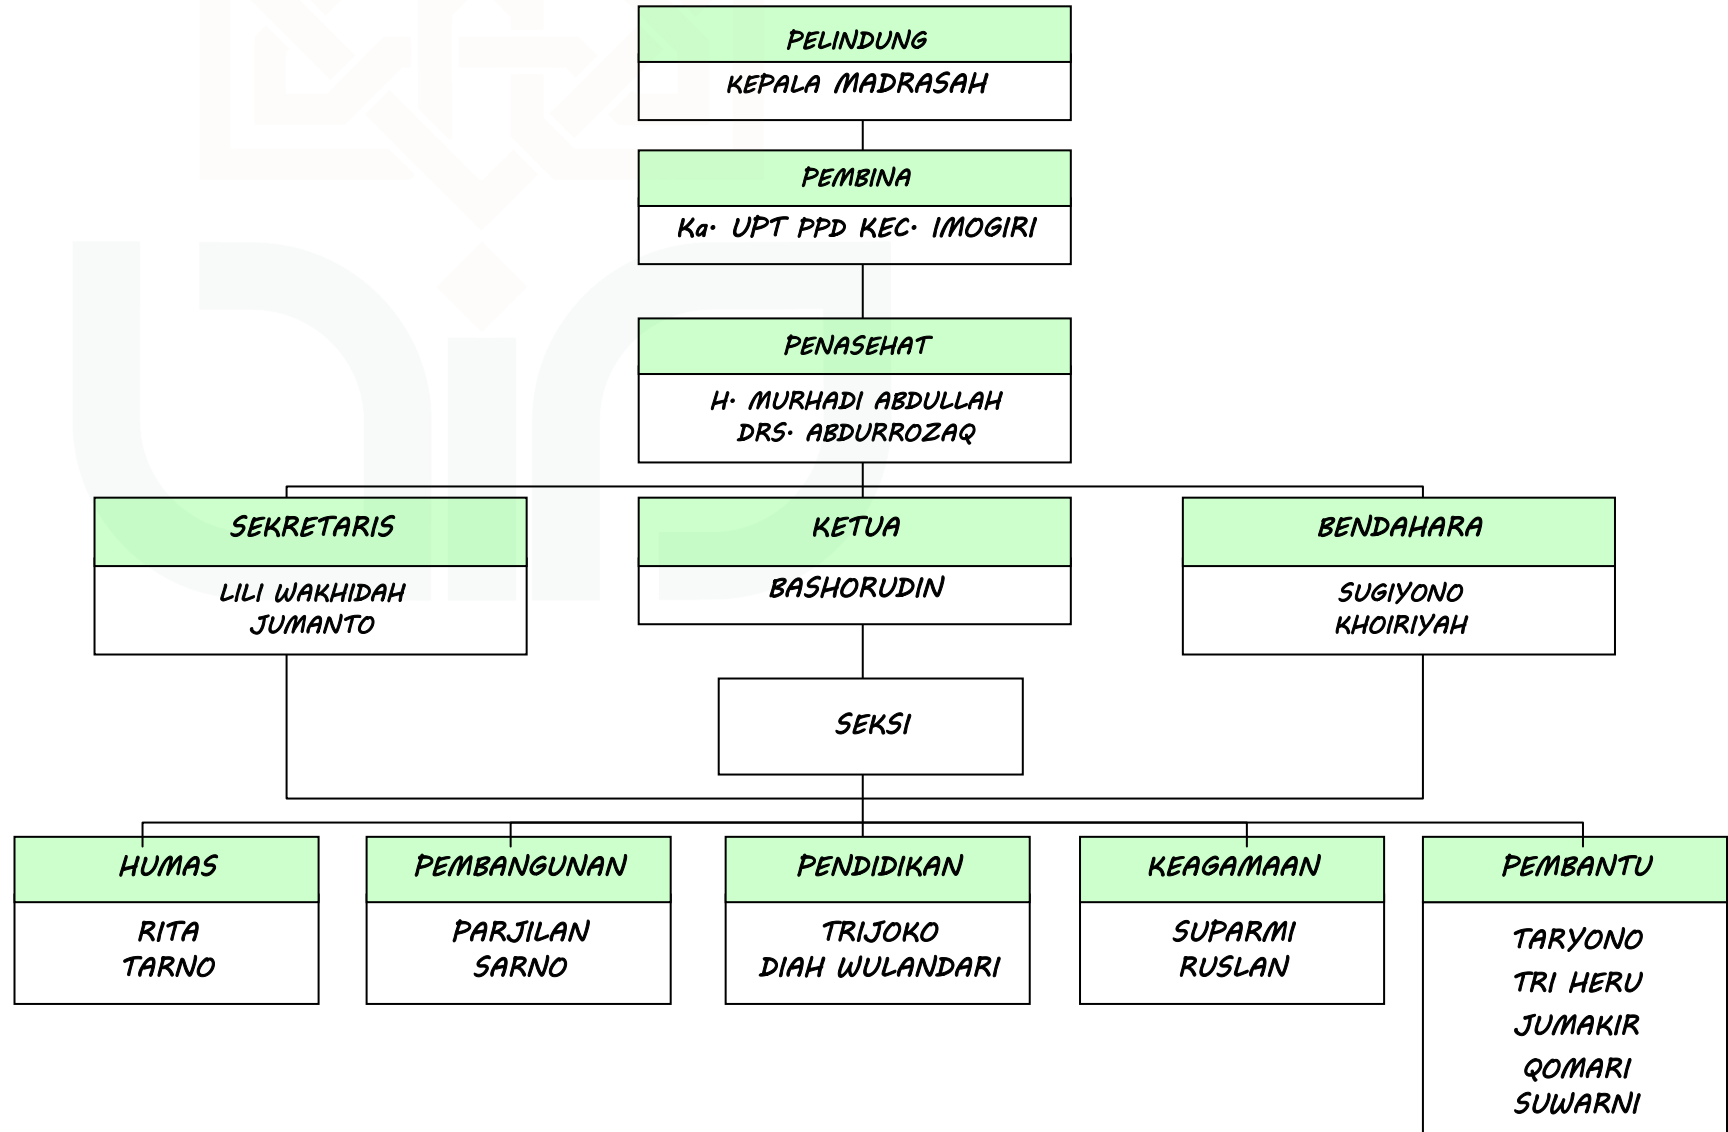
PELINDUNG
KEPALA MADRASAH

PEMBINA
Ka. UPT PPD KEC. IMOGIRI

PENASEHAT
H. MURHADI ABDULLAH
DRS. ABDURROZAQ

SEKRETARIS
LILI WAKHIDAH
JUMANTO

KETUA
BASHORUDIN

BENDAHARA
SUGIYONO
KHOIRIYAH

SEKSI

HUMAS
RITA
TARNO

PEMBANGUNAN
PARJILAN
SARNO

PENDIDIKAN
TRIJOKO
DIAH WULANDARI

KEAGAMAAN
SUPARMI
RUSLAN

PEMBANTU
TARYONO
TRI HERU
JUMAKIR
QOMARI
SUWARNI